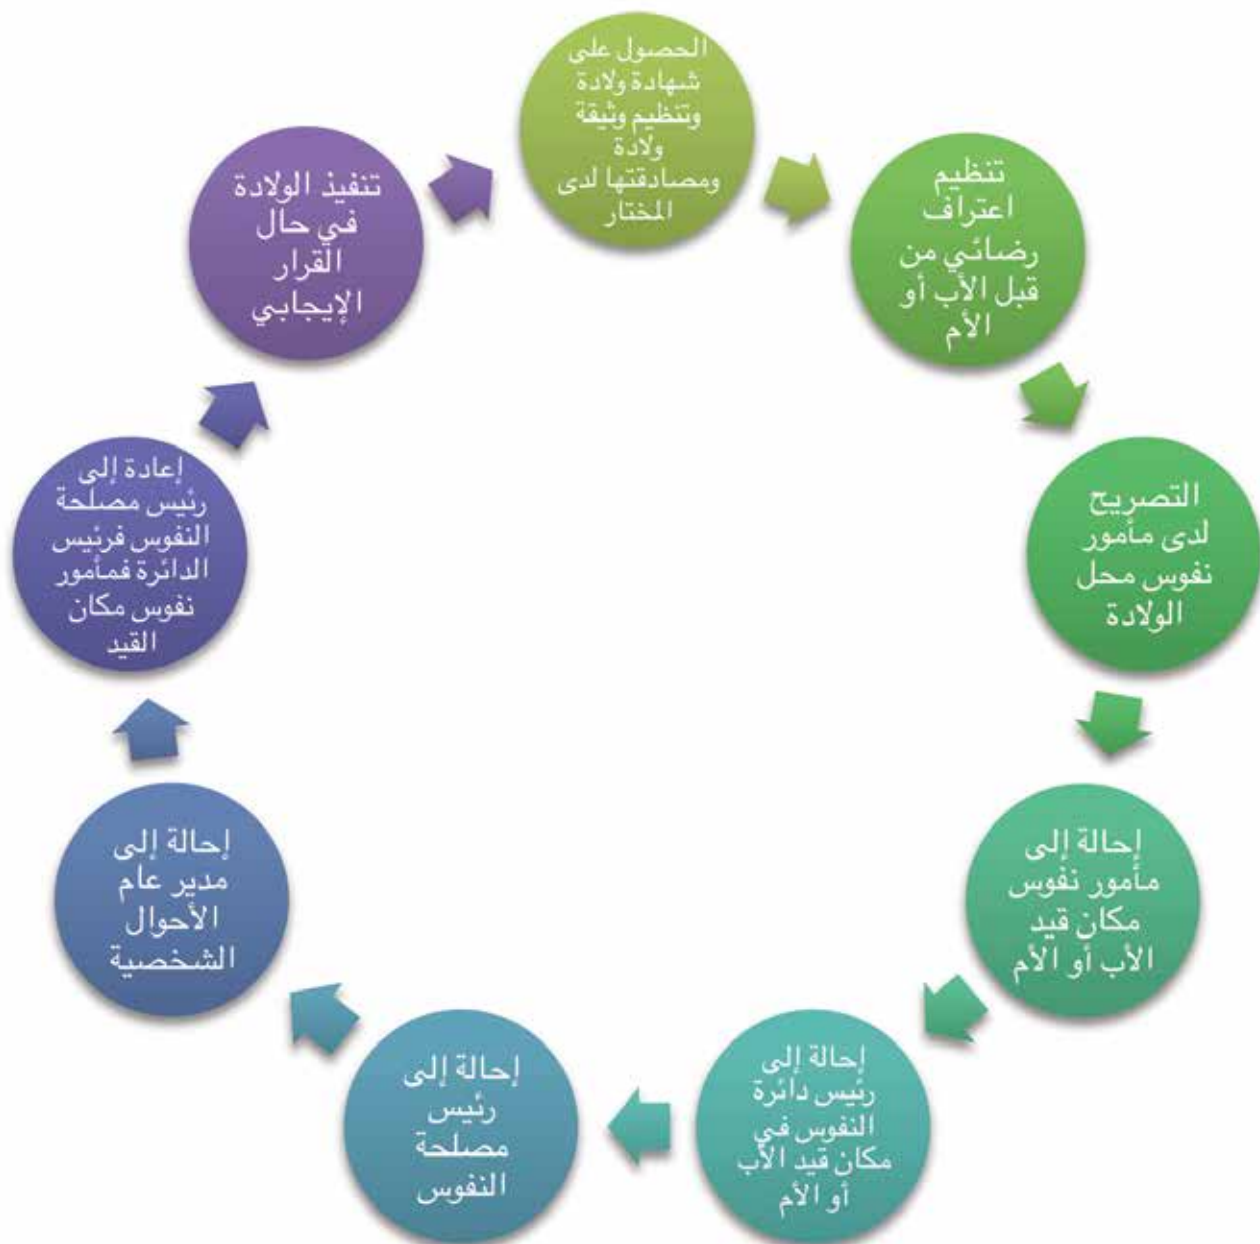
الحصول على شهادة ولادة وتنظيم وثيقة ولادة ومصادقتها لدى المختار

تنظيم اعتراف رضائي من قبل الأب أو الأم

التصريح لدى مأمور نفوس محل الولادة

إحالة إلى مأمور نفوس مكان قيد الأب أو الأم

إحالة إلى رئيس دائرة النفوس في مكان قيد الأب أو الأم

إحالة إلى رئيس مصلحة النفوس

إحالة إلى مدير عام الأحوال الشخصية

إعادة إلى رئيس مصلحة النفوس فرئيس الدائرة فمأمور نفوس مكان القيد

تنفيذ الولادة في حال القرار الإيجابي